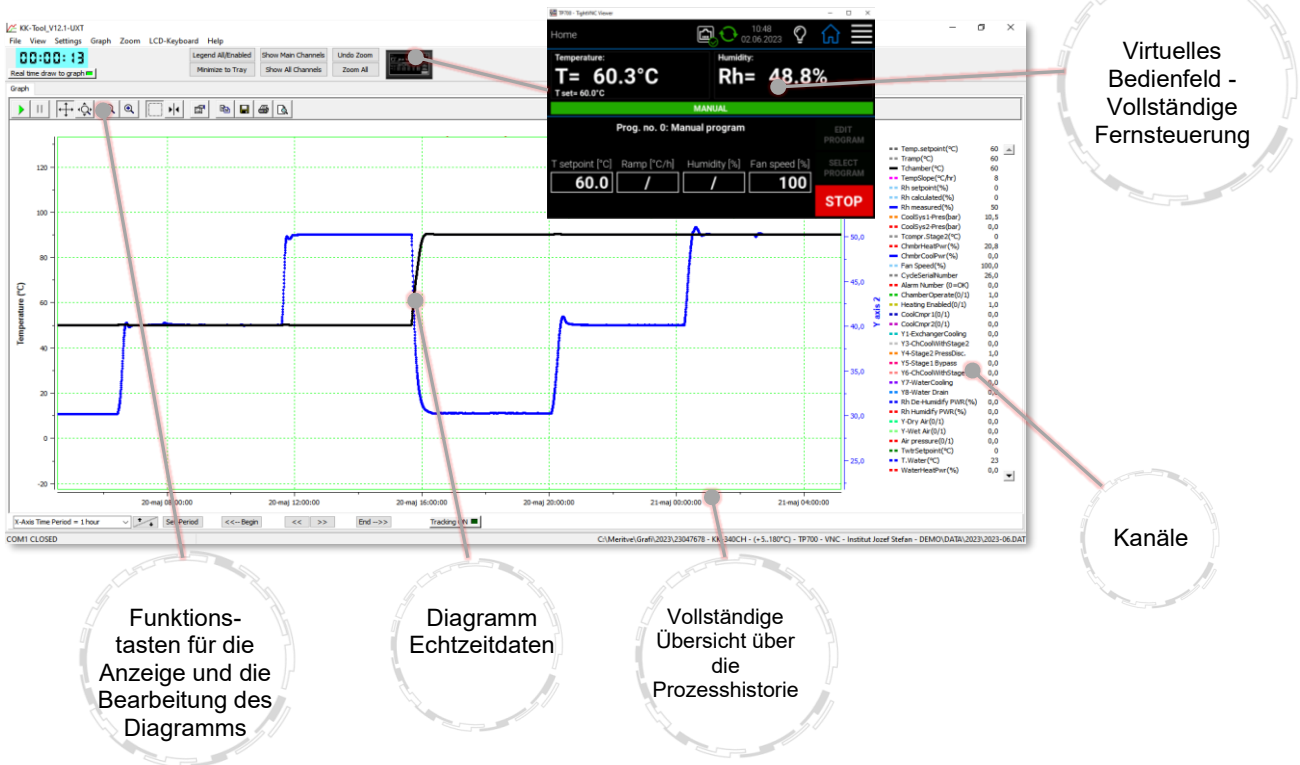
KK-Tool_V12.1-UXT
File View Settings Graph Zoom LCD-Keyboard Help
00:00:13
Real time draw to graph
Legend All/Enabled
Minimize to Tray
Show Main Channels
Show All Channels
Undo Zoom
Zoom All
Graph

TP700 - TightVNC Viewer
Home
10:48
02.06.2023
Temperature:
T= 60.3°C
T set= 60.0°C
Humidity:
Rh= 48.8%
MANUAL
Prog. no. 0: Manual program
EDIT PROGRAM
SELECT PROGRAM
T setpoint [°C]
Ramp [°C/h]
Humidity [%]
Fan speed [%]
60.0
/
/
100
STOP

Virtuelles Bedienfeld - Vollständige Fernsteuerung

120
100
80
60
40
20
0
-20
Temperature (°C)
50,0
45,0
40,0
35,0
30,0
25,0
Y axis 2
20-maj 08:00:00
20-maj 12:00:00
20-maj 16:00:00
20-maj 20:00:00
21-maj 00:00:00
21-maj 04:00:00

| | |
|---|---|
| Temp.setpoint(°C) | 60 |
| Tramp(°C) | 60 |
| Tchamber(°C) | 60 |
| TempSlope(°C/hr) | 8 |
| Rh setpoint(%) | 0 |
| Rh calculated(%) | 0 |
| Rh measured(%) | 50 |
| CoolSys1-Pres(bar) | 10,5 |
| CoolSys2-Pres(bar) | 0,0 |
| Tcompr.Stage2(°C) | 0 |
| ChmbrHeatPwr(%) | 20,8 |
| ChmbrCoolPwr(%) | 0,0 |
| Fan Speed(%) | 100,0 |
| CycleSerialNumber | 26,0 |
| Alarm Number (0=OK) | 0,0 |
| ChamberOperate(0/1) | 1,0 |
| Heating Enabled(0/1) | 1,0 |
| CoolCmpr1(0/1) | 0,0 |
| CoolCmpr2(0/1) | 0,0 |
| Y1-ExchangerCooling | 0,0 |
| Y3-ChCoolWithStage2 | 0,0 |
| Y4-Stage2 PressDisc. | 1,0 |
| Y5-Stage1 Bypass | 0,0 |
| Y6-ChCoolWithStage | 0,0 |
| Y7-WaterCooling | 0,0 |
| Y8-Water Drain | 0,0 |
| Rh De-Humidify PWR(%) | 0,0 |
| Rh Humidify PWR(%) | 0,0 |
| Y-Dry Air(0/1) | 0,0 |
| Y-Wet Air(0/1) | 0,0 |
| Air pressure(0/1) | 0,0 |
| TwtrSetpoint(°C) | 0 |
| T.Water(°C) | 23 |
| WaterHeatPwr(%) | 0,0 |

X-Axis Time Period = 1 hour
Set Period
<<-- Begin
<<
>>
End -->>
Tracking ON
COM1 CLOSED
C:\Meritve\Grafi\2023\23047678 - KK-340CH - (+5..180°C) - TP700 - VNC - Institut Jozef Stefan - DEMO\DATA\2023\2023-06.DAT

Kanäle

Funktionstasten für die Anzeige und die Bearbeitung des Diagramms

Diagramm Echtzeitdaten

Vollständige Übersicht über die Prozesshistorie